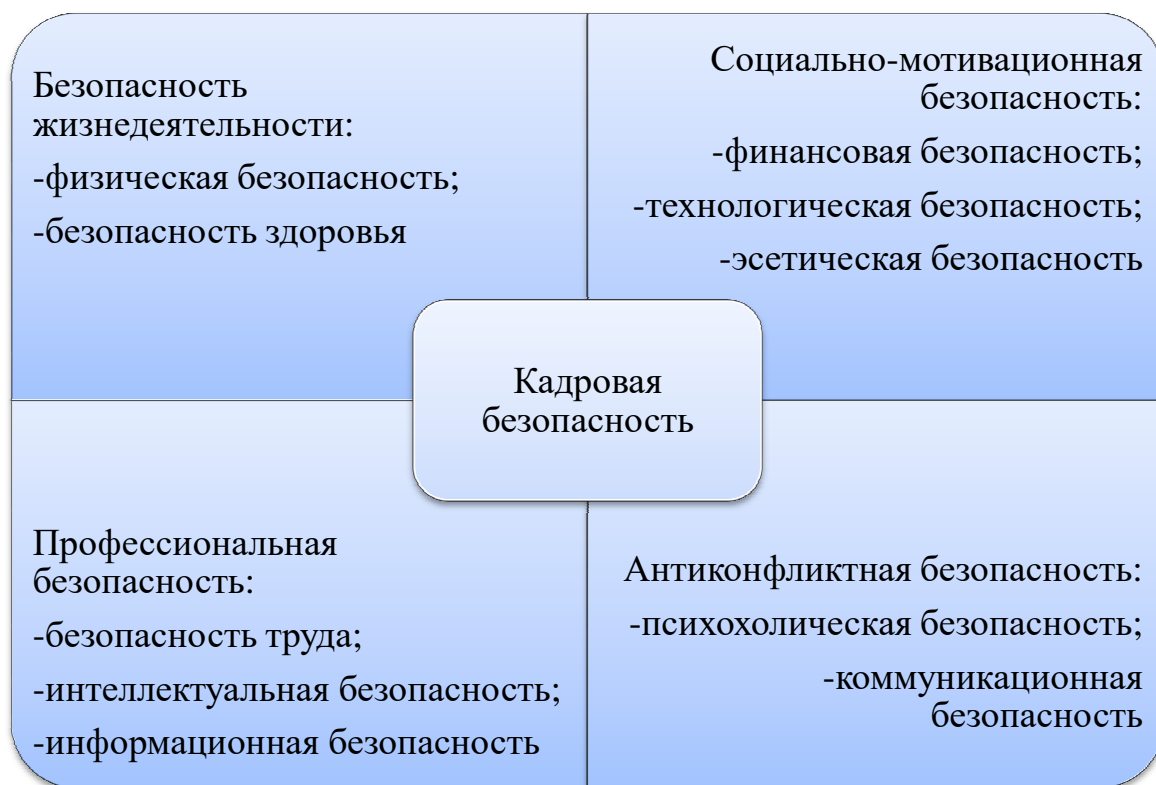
Безопасность жизнедеятельности:

-физическая безопасность;

-безопасность здоровья

Социально-мотивационная безопасность:

-финансовая безопасность;

-технологическая безопасность;

-эсетическая безопасность

Кадровая безопасность

Профессиональная безопасность:

-безопасность труда;

-интеллектуальная безопасность;

-информационная безопасность

Антиконфликтная безопасность:

-психохолическая безопасность;

-коммуникационная безопасность